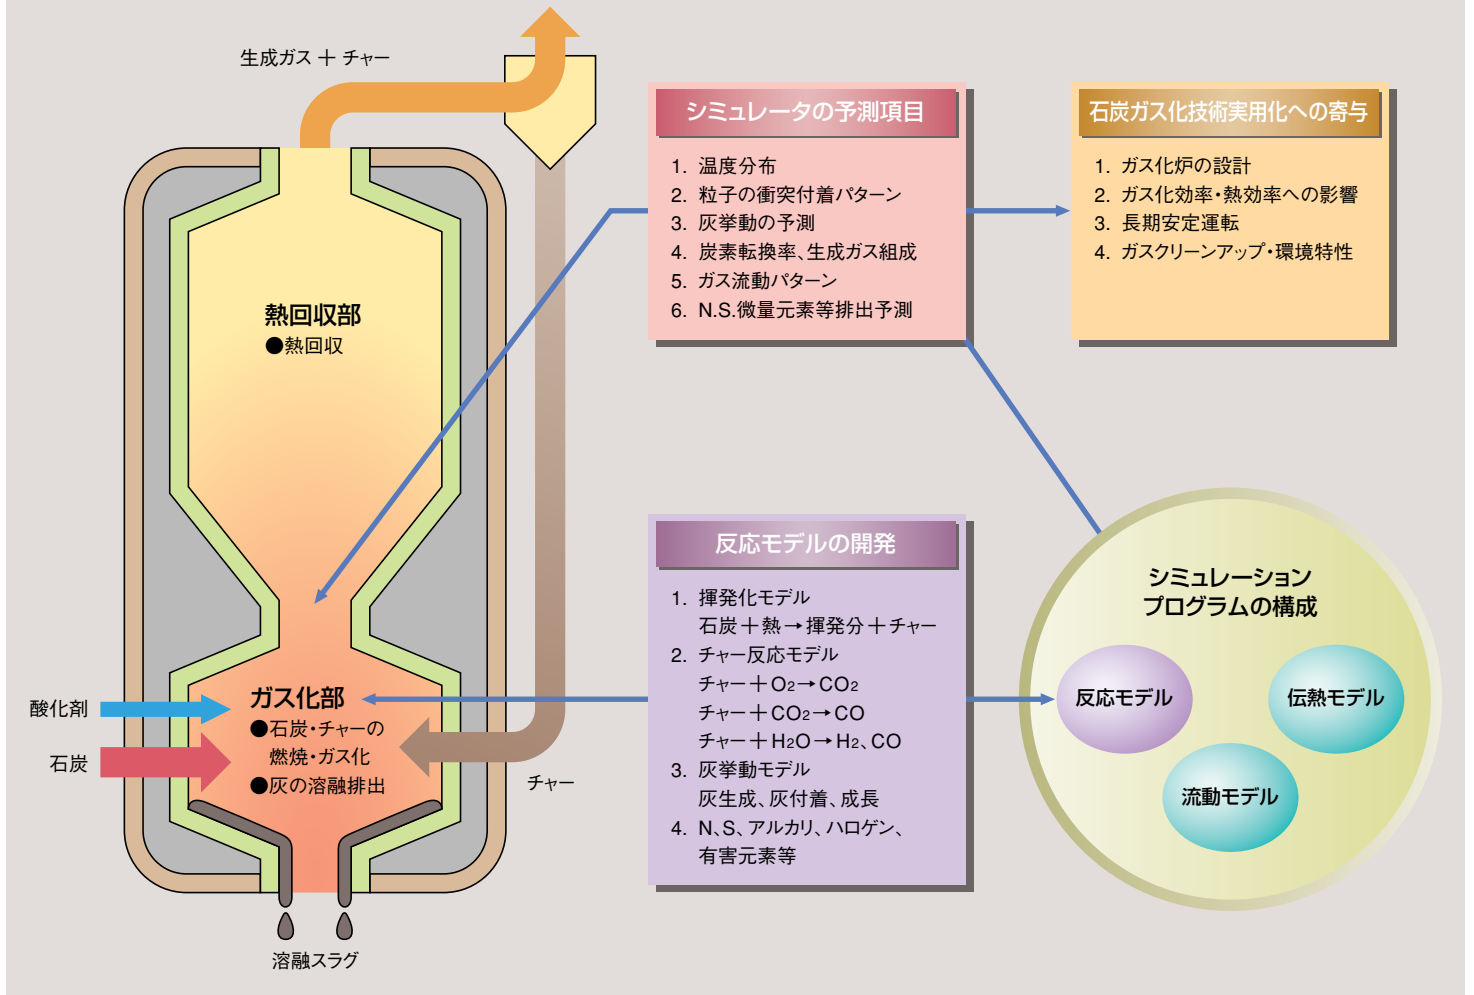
生成ガス ＋ チャー

熱回収部
●熱回収

ガス化部
●石炭・チャーの燃焼・ガス化
●灰の溶融排出

酸化剤

石炭

チャー

溶融スラグ

シミュレータの予測項目
1. 温度分布
2. 粒子の衝突付着パターン
3. 灰挙動の予測
4. 炭素転換率、生成ガス組成
5. ガス流動パターン
6. N.S.微量元素等排出予測

石炭ガス化技術実用化への寄与
1. ガス化炉の設計
2. ガス化効率・熱効率への影響
3. 長期安定運転
4. ガスクリーンアップ・環境特性

反応モデルの開発
1. 揮発化モデル
石炭＋熱→揮発分＋チャー
2. チャー反応モデル
チャー＋$O_2$→$CO_2$
チャー＋$CO_2$→CO
チャー＋$H_2O$→$H_2$、CO
3. 灰挙動モデル
灰生成、灰付着、成長
4. N、S、アルカリ、ハロゲン、有害元素等

シミュレーションプログラムの構成

反応モデル

伝熱モデル

流動モデル